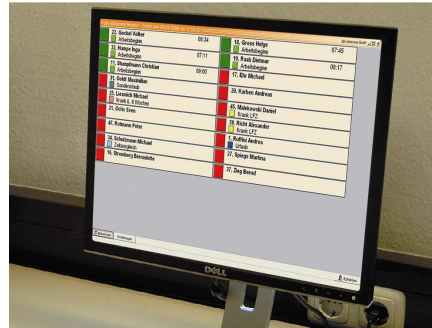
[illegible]

23. Gechel Volker
Arbeitsbeginn 06:34

22. Hempe Inga
Arbeitsbeginn 07:11

11. Stumpfhaus Christian
Arbeitsbeginn 09:00

1. Seidl Maximilian
Sonderurlaub

2. Lissnich Michael
Krank d. 6 Wochen

21. Oche Siess

47. Reimann Peter

26. Schulzmann Michael
Zeitausgleich

16. Stromberg Bernadette

18. Gross Helge
Arbeitsbeginn 07:45

10. Raab Dietmar
Arbeitsbeginn 08:17

17. Ehr Michael

29. Karben Andreas

45. Malekowski Daniel
Krank LFZ

26. Richt Alexander
Krank LFZ

1. Ruffini Andrea
Urlaub

37. Splego Martina

27. Zieg Bernd

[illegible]

DELL